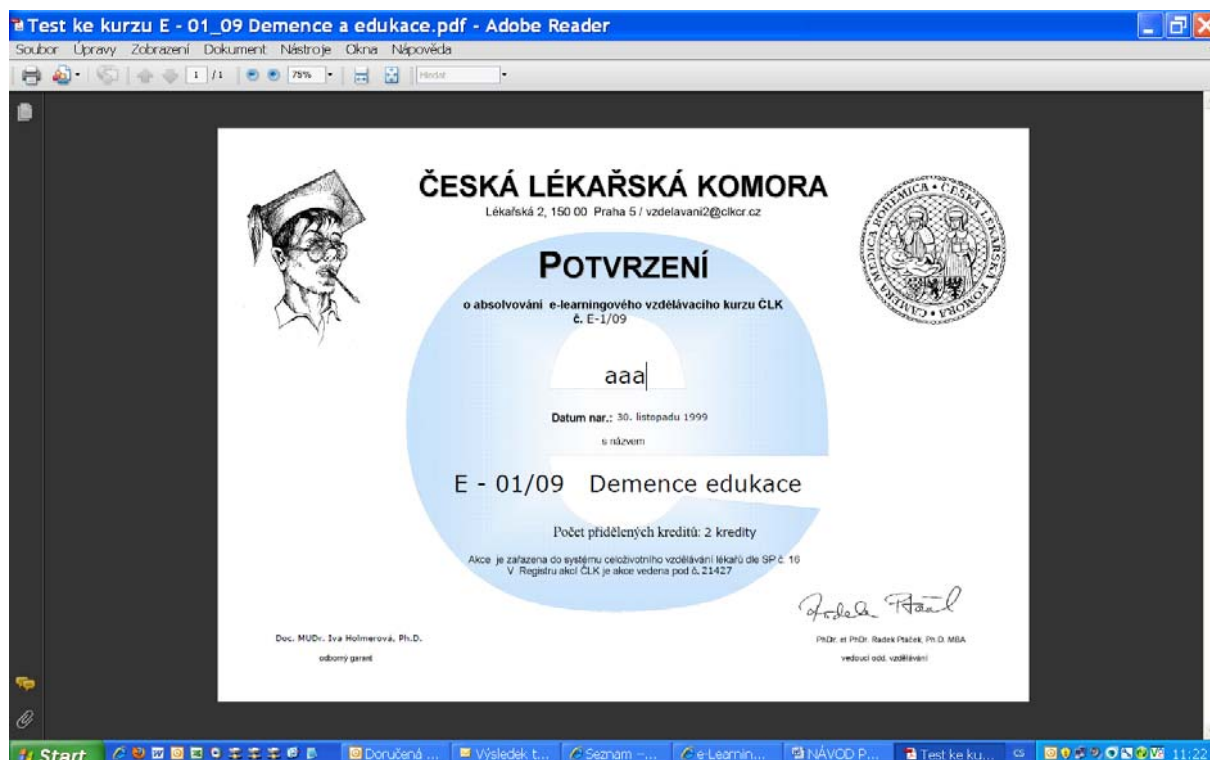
Test ke kurzu E - 01_09 Demence a edukace.pdf - Adobe Reader

Soubor Úpravy Zobrazení Dokument Nástroje Okna Nápověda

1 /1 75% Hledat

ČESKÁ LÉKAŘSKÁ KOMORA
Lékařská 2, 150 00 Praha 5 / vzdelavani2@clkcr.cz

POTVRZENÍ

o absolvování e-learningového vzdělávacího kurzu ČLK č. E-1/09

aaa

Datum nar.: 30. listopadu 1999

s názvem

E - 01/09 Demence edukace

Počet přidělených kreditů: 2 kredity

Akce je zařazena do systému celoživotního vzdělávání lékařů dle SP č. 16
V Registru akcí ČLK je akce vedena pod č. 21427

Doc. MUDr. Iva Holmerová, Ph.D.
odborný garant

PhDr. et PhDr. Radek Ptáček, Ph.D. MBA
vedoucí odd. vzdělávání

Start Doručená ... Výsledek t... Seznam -... e-Learnin... NÁVOD P... Test ke ku... 11:22